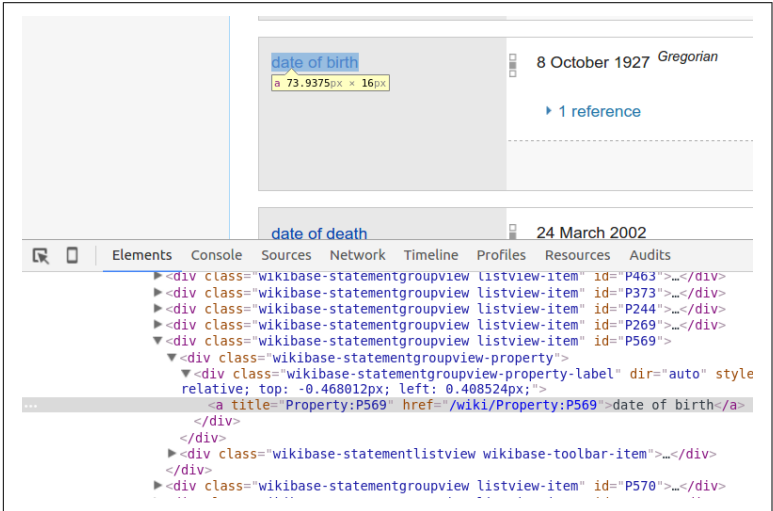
date of birth
a 73.9375px × 16px
8 October 1927 Gregorian
▸ 1 reference

date of death
24 March 2002

Elements Console Sources Network Timeline Profiles Resources Audits

▶<div class="wikibase-statementgroupview listview-item" id="P463">…</div>
▶<div class="wikibase-statementgroupview listview-item" id="P373">…</div>
▶<div class="wikibase-statementgroupview listview-item" id="P244">…</div>
▶<div class="wikibase-statementgroupview listview-item" id="P269">…</div>
▼<div class="wikibase-statementgroupview listview-item" id="P569">
▼<div class="wikibase-statementgroupview-property">
▼<div class="wikibase-statementgroupview-property-label" dir="auto" style relative; top: -0.468012px; left: 0.408524px;">
... <a title="Property:P569" href="/wiki/Property:P569">date of birth</a>
</div>
</div>
▶<div class="wikibase-statementlistview wikibase-toolbar-item">…</div>
</div>
▶<div class="wikibase-statementgroupview listview-item" id="P570">…</div>